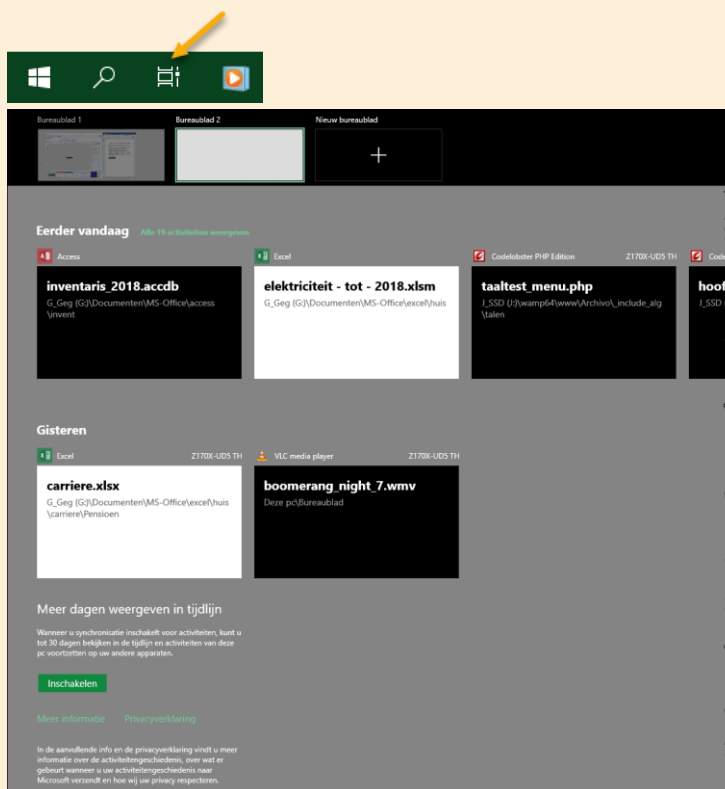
Bureaublad 1

Bureaublad 2

Nieuw bureaublad

+

Eerder vandaag Alle 19 activiteiten weergeven

Access

inventaris_2018.accdb

G_Geg (G:)\Documenten\MS-Office\access\invent

Excel

elektriciteit - tot - 2018.xlsm

G_Geg (G:)\Documenten\MS-Office\excel\huis

Codelobster PHP Edition Z170X-UD5 TH

taaltest_menu.php

J_SSD (J:)\wamp64\www\Archivo\_include_alg\talen

Code

hoof

J_SSD

Gisteren

Excel Z170X-UD5 TH

carriere.xlsx

G_Geg (G:)\Documenten\MS-Office\excel\huis\carriere\Pensioen

VLC media player Z170X-UD5 TH

boomerang_night_7.wmv

Deze pc\Bureaublad

Meer dagen weergeven in tijdlijn

Wanneer u synchronisatie inschakelt voor activiteiten, kunt u tot 30 dagen bekijken in de tijdlijn en activiteiten van deze pc voortzetten op uw andere apparaten.

Inschakelen

Meer informatie Privacyverklaring

In de aanvullende info en de privacyverklaring vindt u meer informatie over de activiteitengeschiedenis, over wat er gebeurt wanneer u uw activiteitengeschiedenis naar Microsoft verzendt en hoe wij uw privacy respecteren.